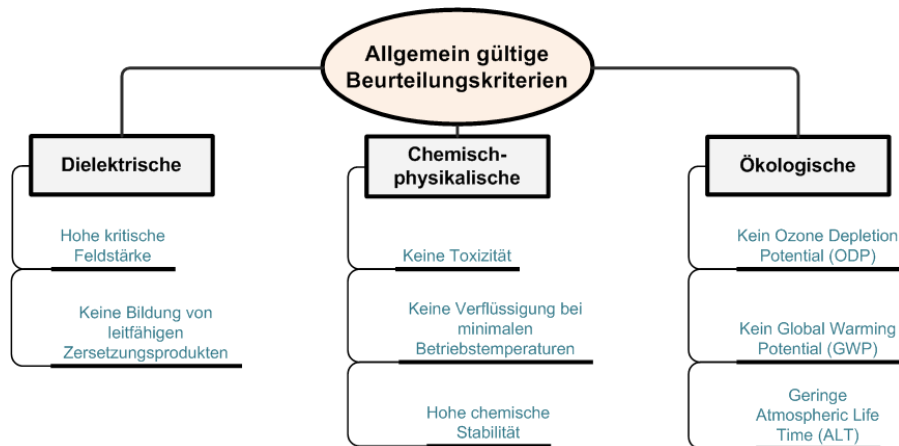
Allgemein gültige Beurteilungskriterien

Dielektrische

Hohe kritische Feldstärke

Keine Bildung von leitfähigen Zersetzungsprodukten

Chemisch-physikalische

Keine Toxizität

Keine Verflüssigung bei minimalen Betriebstemperaturen

Hohe chemische Stabilität

Ökologische

Kein Ozone Depletion Potential (ODP)

Kein Global Warming Potential (GWP)

Geringe Atmospheric Life Time (ALT)